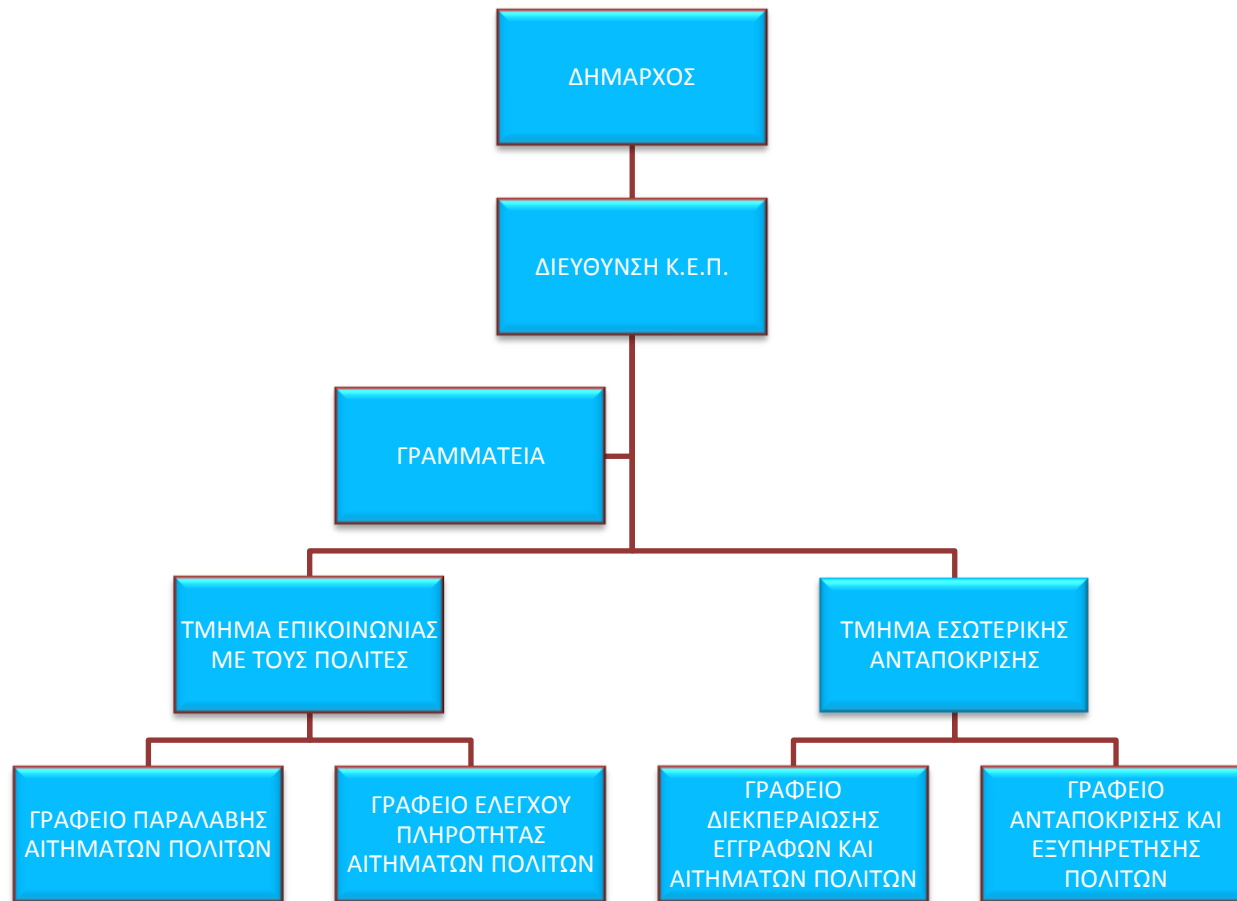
ΔΗΜΑΡΧΟΣ

ΔΙΕΥΘΥΝΣΗ Κ.Ε.Π.

ΓΡΑΜΜΑΤΕΙΑ

ΤΜΗΜΑ ΕΠΙΚΟΙΝΩΝΙΑΣ ΜΕ ΤΟΥΣ ΠΟΛΙΤΕΣ

ΤΜΗΜΑ ΕΣΩΤΕΡΙΚΗΣ ΑΝΤΑΠΟΚΡΙΣΗΣ

ΓΡΑΦΕΙΟ ΠΑΡΑΛΑΒΗΣ ΑΙΤΗΜΑΤΩΝ ΠΟΛΙΤΩΝ

ΓΡΑΦΕΙΟ ΕΛΕΓΧΟΥ ΠΛΗΡΟΤΗΤΑΣ ΑΙΤΗΜΑΤΩΝ ΠΟΛΙΤΩΝ

ΓΡΑΦΕΙΟ ΔΙΕΚΠΕΡΑΙΩΣΗΣ ΕΓΓΡΑΦΩΝ ΚΑΙ ΑΙΤΗΜΑΤΩΝ ΠΟΛΙΤΩΝ

ΓΡΑΦΕΙΟ ΑΝΤΑΠΟΚΡΙΣΗΣ ΚΑΙ ΕΞΥΠΗΡΕΤΗΣΗΣ ΠΟΛΙΤΩΝ